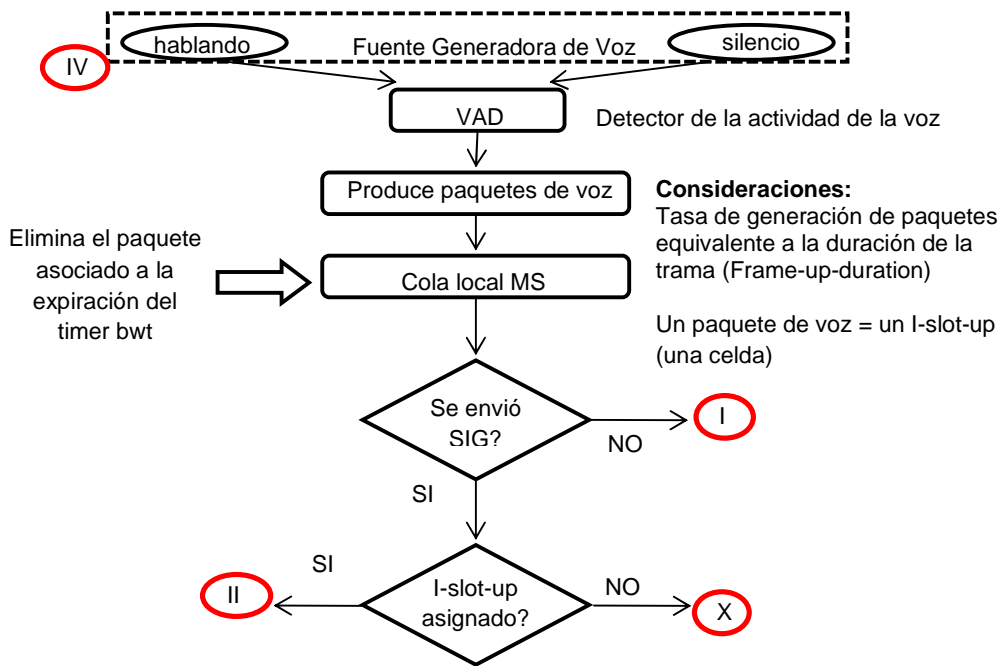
hablando
Fuente Generadora de Voz
silencio

IV

VAD

Detector de la actividad de la voz

Produce paquetes de voz

**Consideraciones:**
Tasa de generación de paquetes equivalente a la duración de la trama (Frame-up-duration)

Un paquete de voz = un I-slot-up (una celda)

Elimina el paquete asociado a la expiración del timer bwt

Cola local MS

Se envió SIG?

NO

I

SI

SI

II

I-slot-up asignado?

NO

X